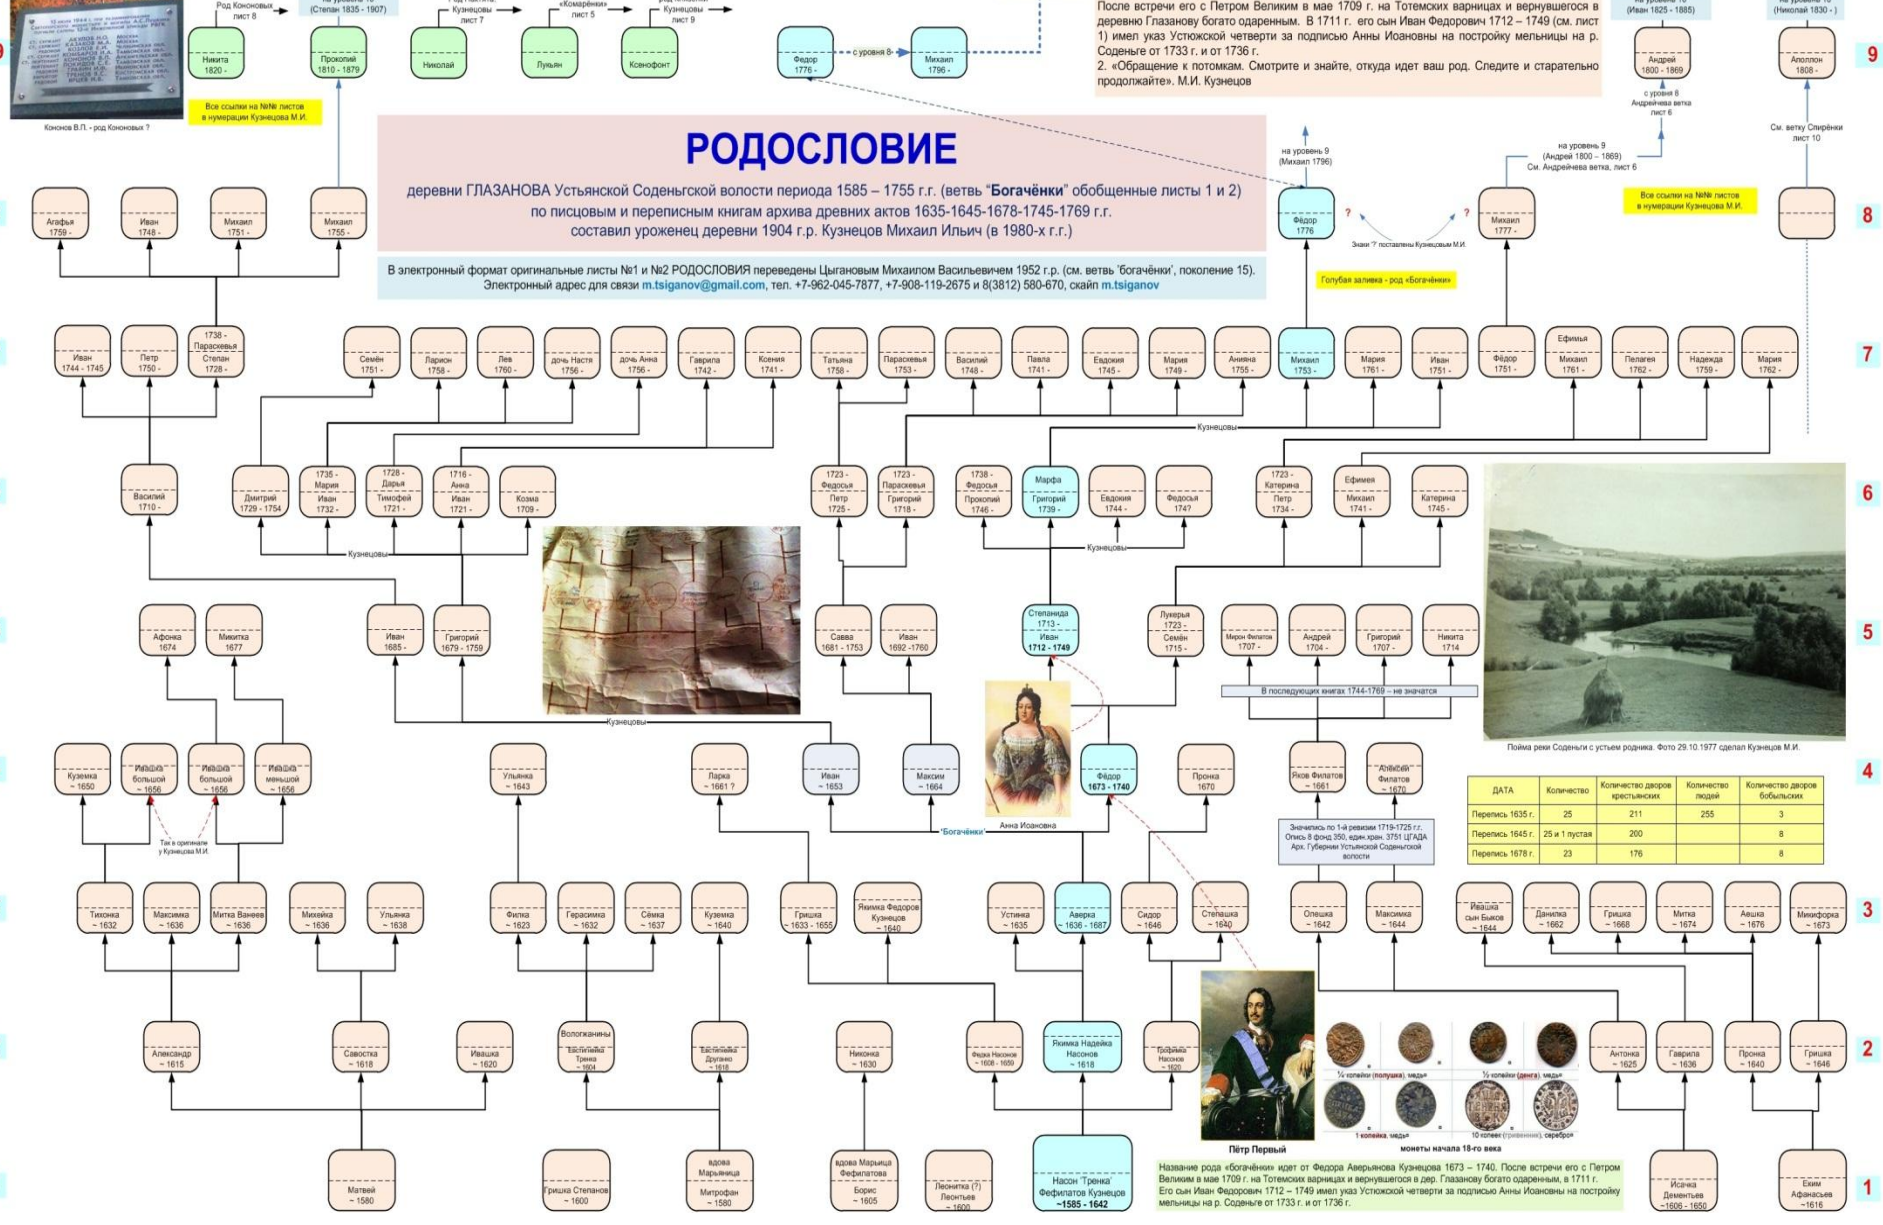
После встречи его с Петром Великим в мае 1709 г. на Тотемских варницах и вернувшегося в деревню Глазанову богато одаренным. В 1711 г. его сын Иван Федорович 1712 – 1749 (см. лист 1) имел указ Устюжской четверти за подписью Анны Иоановны на постройку мельницы на р. Соденьге от 1733 г. и от 1736 г.
2. «Обращение к потомкам. Смотрите и знайте, откуда идет ваш род. Следите и старательно продолжайте». М.И. Кузнецов

Кононов В.П. - род Кононовых ?

Все ссылки на №№ листов в нумерации Кузнецова М.И.

Род Кононовых лист 8
на уровень 10 (Степан 1835 - 1907)
Никита 1820 -
Прокопий 1810 - 1879
Николай
Лукьян
Ксенофонт
лист 7
«Комарёнки» лист 5
Кузнецовы лист 9
Федор 1776 -
с уровня 8
Михаил 1796 -
(Иван 1825 - 1885)
Андрей 1800 - 1869
с уровня 8 Андрейчева ветка лист 6
(Николай 1830 - )
Аполлон 1808 -

РОДОСЛОВИЕ

деревни ГЛАЗАНОВА Устьянской Соденьгской волости периода 1585 – 1755 г.г. (ветвь "Богачёнки" обобщенные листы 1 и 2) по писцовым и переписным книгам архива древних актов 1635-1645-1678-1745-1769 г.г. составил уроженец деревни 1904 г.р. Кузнецов Михаил Ильич (в 1980-х г.г.)

В электронный формат оригинальные листы №1 и №2 РОДОСЛОВИЯ переведены Цыгановым Михаилом Васильевичем 1952 г.р. (см. ветвь 'богачёнки', поколение 15). Электронный адрес для связи m.tsiganov@gmail.com, тел. +7-962-045-7877, +7-908-119-2675 и 8(3812) 580-670, скайп m.tsiganov

на уровень 9 (Михаил 1796)
на уровень 9 (Андрей 1800 – 1869) См. Андрейчева ветка, лист 6
См. ветку Спирёнки лист 10
Все ссылки на №№ листов в нумерации Кузнецова М.И.
Знаки '?' поставлены Кузнецовым М.И.
Голубая заливка - род «Богачёнки»

Агафья 1759 -
Иван 1748 -
Михаил 1751 -
Михаил 1755 -
Федор 1776
Михаил 1777 -

Иван 1744 - 1745
Петр 1750 -
1738 - Параскевья Степан 1728 -
Семён 1751 -
Ларион 1758 -
Лев 1760 -
дочь Настя 1756 -
дочь Анна 1756 -
Гаврила 1742 -
Ксения 1741 -
Татьяна 1758 -
Параскевья 1753 -
Василий 1748 -
Павла 1741 -
Евдокия 1745 -
Мария 1749 -
Аниина 1755 -
Михаил 1753 -
Мария 1761 -
Иван 1751 -
Фёдор 1751 -
Ефимья Михаил 1761 -
Пелагея 1762 -
Надежда 1759 -
Мария 1762 -

Кузнецовы

Василий 1710 -
Дмитрий 1729 - 1754
1735 - Мария Иван 1732 -
1728 - Дарья Тимофей 1721 -
1716 - Анна Иван 1721 -
Козма 1709 -
1723 - Федосья Петр 1725 -
1723 - Параскевья Григорий 1718 -
1738 - Федосья Прокопий 1746 -
Марфа Григорий 1739 -
Евдокия 1744 -
Федосья 1747
1723 - Катерина Петр 1734 -
Ефимея Михаил 1741 -
Катерина 1745 -

Кузнецовы
Кузнецовы

Афонка 1674
Микитка 1677
Иван 1685 -
Григорий 1679 - 1759
Савва 1681 - 1753
Иван 1692 -1760
Степанида 1713 - Иван 1712 - 1749
Лукерья 1723 - Семён 1715 -
Мирон Филатов 1707 -
Андрей 1704 -
Григорий 1707 -
Никита 1714
В последующих книгах 1744-1769 – не значатся

Кузнецовы

Пойма реки Соденьги с устьем родника. Фото 29.10.1977 сделал Кузнецов М.И.

Куземка ~ 1650
Ивашка большой ~ 1656
Ивашка большой ~ 1656
Ивашка меньшой ~ 1656
Ульянка ~ 1643
Ларка ~ 1661 ?
Иван ~ 1653
Максим ~ 1664
Фёдор 1673 - 1740
Пронка 1670
Яков Филатов ~ 1661
Алексей Филатов ~ 1670

Так в оригинале у Кузнецова М.И.
'Богачёнки'
Анна Иоановна

Значились по 1-й ревизии 1719-1725 г.г. Опись 8 фонд 350, един.хран. 3751 ЦГАДА Арх. Губернии Устьянской Соденьгской волости

| ДАТА | Количество | Количество дворов крестьянских | Количество людей | Количество дворов бобыльских |
|---|---|---|---|---|
| Перепись 1635 г. | 25 | 211 | 255 | 3 |
| Перепись 1645 г. | 25 и 1 пустая | 200 | | 8 |
| Перепись 1678 г. | 23 | 176 | | 8 |

Тихонка ~ 1632
Максимка ~ 1636
Митка Ванеев ~ 1636
Михейка ~ 1636
Ульянка ~ 1638
Филка ~ 1623
Герасимка ~ 1632
Сёмка ~ 1637
Куземка ~ 1640
Гришка ~ 1633 - 1655
Якимка Федоров Кузнецов ~ 1640
Устинка ~ 1635
Аверка ~ 1636 - 1687
Сидор ~ 1646
Степашка ~ 1640
Олешка ~ 1642
Максимка ~ 1644
Ивашка сын Быков ~ 1644
Данилка ~ 1662
Гришка ~ 1668
Митка ~ 1674
Аешка ~ 1676
Микифорка ~ 1673

Александр ~ 1615
Савостка ~ 1618
Ивашка ~ 1620
Вологжанины Евстифейка Тренка ~ 1604
Евстифейка Друганко ~ 1618
Никонка ~ 1630
Федка Насонов ~ 1608 - 1659
Якимка Надейка Насонов ~ 1618
Трофимка Насонов ~ 1620
Антонка ~ 1625
Гаврила ~ 1636
Пронка ~ 1640
Гришка ~ 1646

¼ копейки (полушка), медь
½ копейки (денга), медь
1 копейка, медь
10 копеек (гривенник), серебро
Пётр Первый
монеты начала 18-го века

Матвей ~ 1580
Гришка Степанов ~ 1600
вдова Марьяница Митрофан ~ 1580
вдова Марьица Фефилатова Борис ~ 1605
Леонтка (?) Леонтьев ~ 1600
Насон 'Тренка' Фефилатов Кузнецов ~1585 - 1642
Исачка Дементьев ~1606 - 1650
Евим Афанасьев ~1616

Название рода «богачёнки» идет от Федора Аверьянова Кузнецова 1673 – 1740. После встречи его с Петром Великим в мае 1709 г. на Тотемских варницах и вернувшегося в дер. Глазанову богато одаренным, в 1711 г. Его сын Иван Федорович 1712 – 1749 имел указ Устюжской четверти за подписью Анны Иоановны на постройку мельницы на р. Соденьге от 1733 г. и от 1736 г.

9 8 7 6 5 4 3 2 1